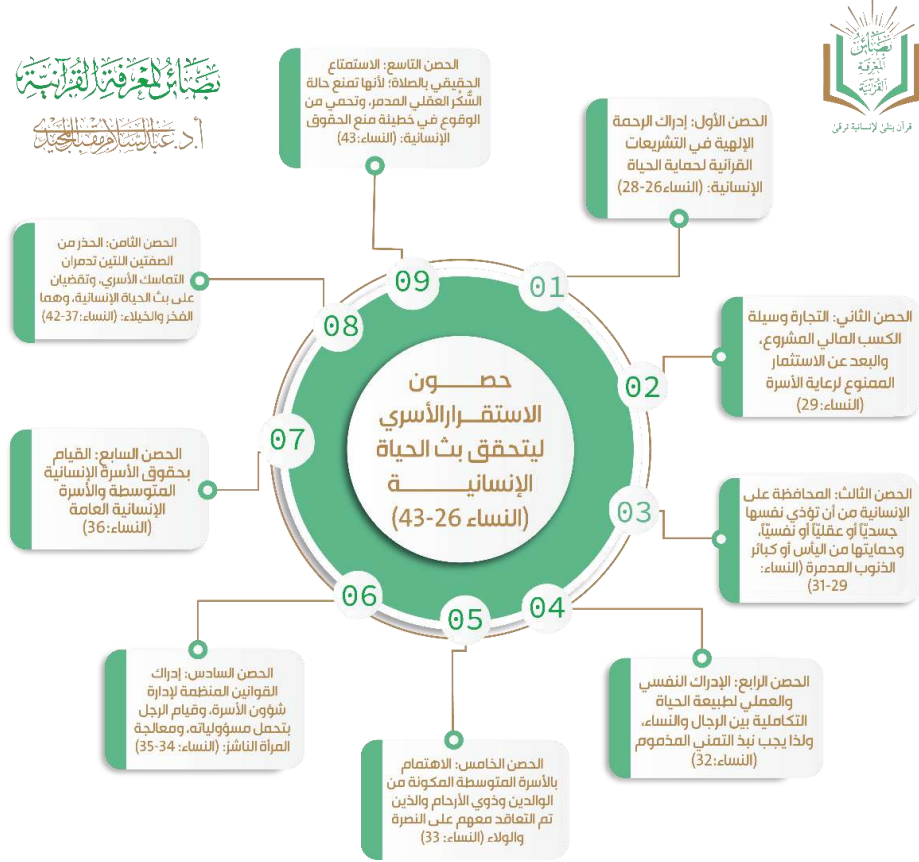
بصائر المعرفة القرآنية
أ.د. عبد السلام مقبل المجيدي

بصائر المعرفة القرآنية
قرآن يبني الإنسانية ترقى

حصـــون الاستقـرار الأسري ليتحقق بث الحياة الإنسانيـــة (النساء 26-43)

01
الحصن الأول: إدراك الرحمة الإلهية في التشريعات القرآنية لحماية الحياة الإنسانية: (النساء26-28)

02
الحصن الثاني: التجارة وسيلة الكسب المالي المشروع، والبعد عن الاستثمار الممنوع لرعاية الأسرة (النساء:29)

03
الحصن الثالث: المحافظة على الإنسانية من أن تؤذي نفسها جسدياً أو عقلياً أو نفسياً، وحمايتها من اليأس أو كبائر الذنوب المدمرة (النساء: 29-31)

04
الحصن الرابع: الإدراك النفسي والعملي لطبيعة الحياة التكاملية بين الرجال والنساء، ولذا يجب نبذ التمني المذموم (النساء:32)

05
الحصن الخامس: الاهتمام بالأسرة المتوسطة المكونة من الوالدين وذوي الأرحام والذين تم التعاقد معهم على النصرة والولاء (النساء: 33)

06
الحصن السادس: إدراك القوانين المنظمة لإدارة شؤون الأسرة، وقيام الرجل بتحمل مسؤولياته، ومعالجة المرأة الناشز: (النساء: 34-35)

07
الحصن السابع: القيام بحقوق الأسرة الإنسانية المتوسطة والأسرة الإنسانية العامة (النساء:36)

08
الحصن الثامن: الحذر من الصفتين اللتين تدمران التماسك الأسري، وتقضيان على بث الحياة الإنسانية، وهما الفخر والخيلاء: (النساء:37-42)

09
الحصن التاسع: الاستمتاع الحقيقي بالصلاة؛ لأنها تمنع حالة السُّكْر العقلي المدمر، وتحمي من الوقوع في خطيئة منع الحقوق الإنسانية: (النساء:43)